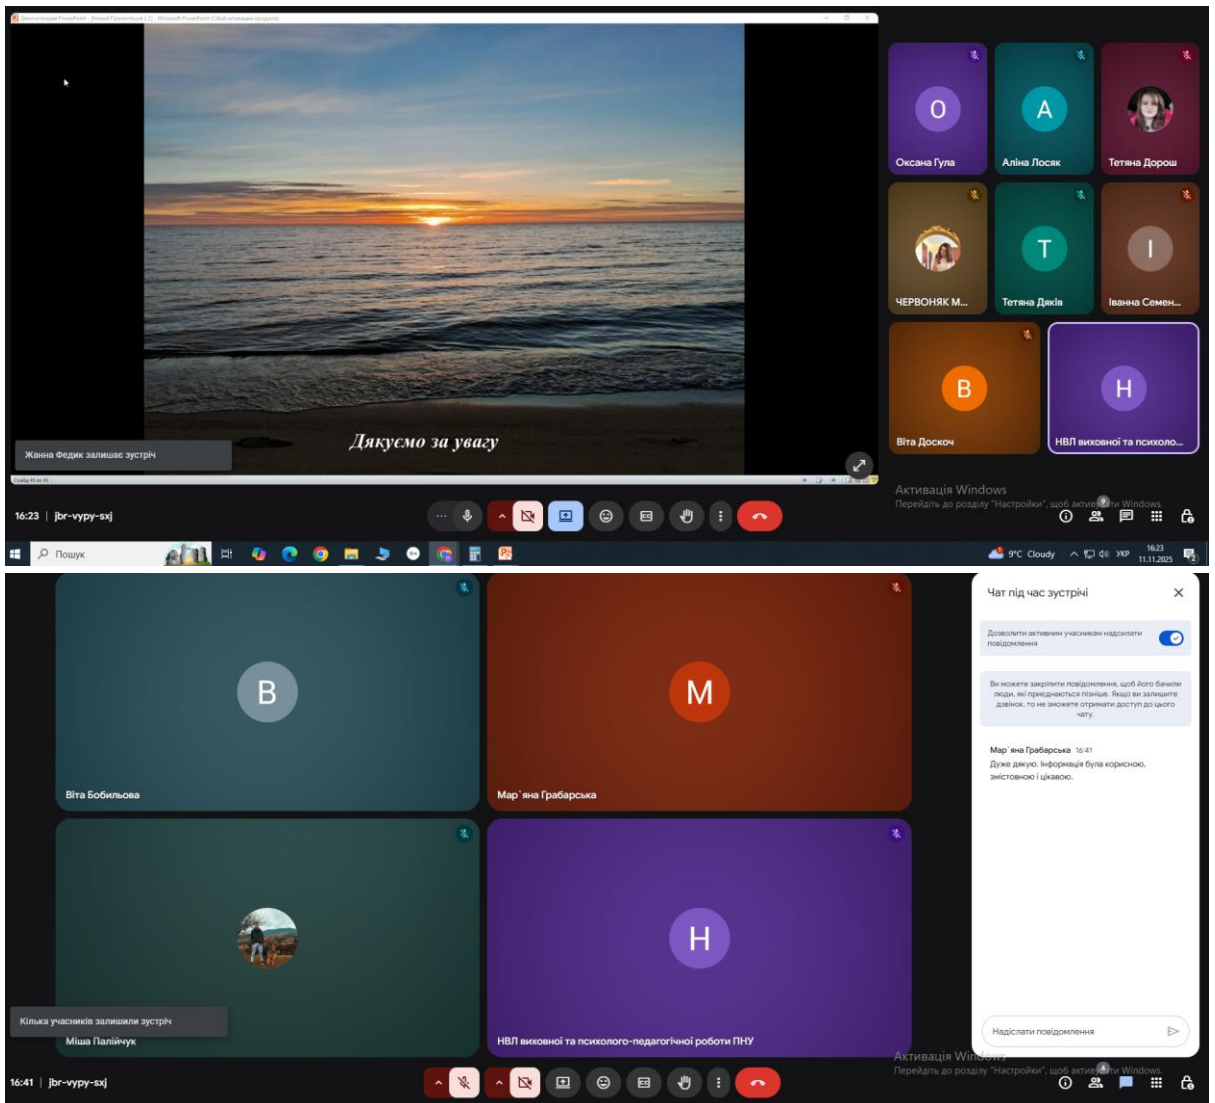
Дякуємо за увагу

Жанна Федик залишає зустріч

О
Оксана Гула

А
Аліна Лосяк

Тетяна Дорош

ЧЕРВОНЯК М...

Т
Тетяна Дяків

І
Іванна Семен...

В
Віта Доскоч

Н
НВЛ виховної та психоло...

Активація Windows
Перейдіть до розділу "Настройки", щоб активувати Windows.

16:23 | jbr-vypy-sxj

Пошук

9°C Cloudy УКР 16:23 11.11.2025

В
Віта Бобильова

М
Мар`яна Грабарська

Кількa учасників залишили зустріч
Міша Палійчук

Н
НВЛ виховної та психолого-педагогічної роботи ПНУ

Чат під час зустрічі

Дозволити активним учасникам надсилати повідомлення

Ви можете закріпити повідомлення, щоб його бачили люди, які приєднаються пізніше. Якщо ви залишите дзвінок, то не зможете отримати доступ до цього чату.

Мар`яна Грабарська 16:41
Дуже дякую. Інформація була корисною, змістовною і цікавою.

Надіслати повідомлення

Активація Windows
Перейдіть до розділу "Настройки", щоб активувати Windows.

16:41 | jbr-vypy-sxj